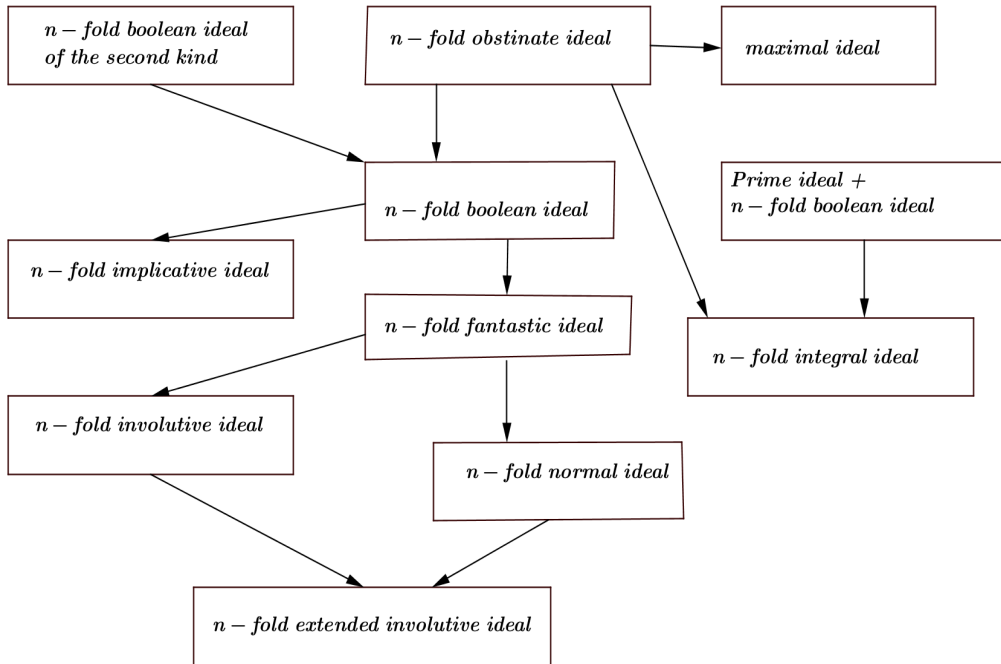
$n-fold\ boolean\ ideal$
$of\ the\ second\ kind$

$n-fold\ obstinate\ ideal$

$maximal\ ideal$

$n-fold\ boolean\ ideal$

$Prime\ ideal\ +$
$n-fold\ boolean\ ideal$

$n-fold\ implicative\ ideal$

$n-fold\ fantastic\ ideal$

$n-fold\ integral\ ideal$

$n-fold\ involutive\ ideal$

$n-fold\ normal\ ideal$

$n-fold\ extended\ involutive\ ideal$